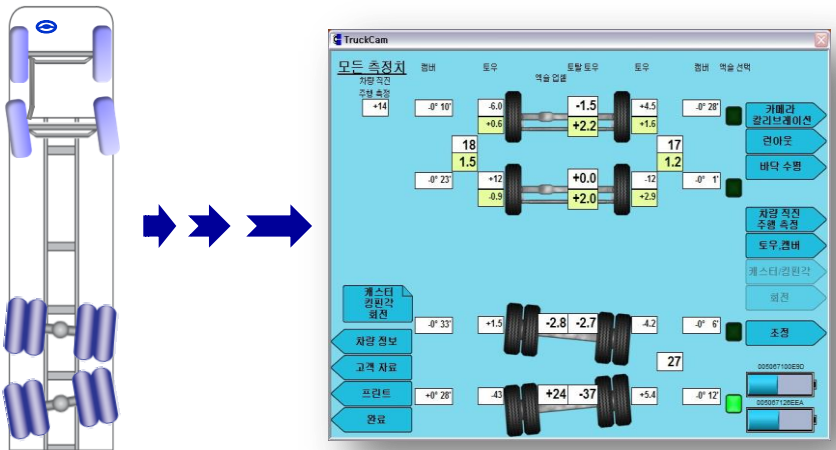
TruckCam

모든 측정치

차량 직진 주행 측정

+14

캠버

토우

토탈 토우

액슬 업셋

토우

캠버

액슬 선택

-0° 10'

-6.0

+0.6

-1.5

+2.2

+4.5

+1.6

-0° 28'

카메라 칼리브레이션

18

1.5

17

1.2

레이아웃

바닥 수평

-0° 23'

+12

-0.9

+0.0

+2.0

-12

+2.9

-0°  1'

차량 직진 주행 측정

토우,캠버

케스터/킹핀각

회전

케스터 킹핀각 회전

-0° 33'

+1.5

-2.8

-2.7

-4.2

-0°  6'

조정

차량 정보

27

고객 자료

005067100E9D

프린트

+0° 28'

-43

+24

-37

+5.4

-0° 12'

005067126EEA

완료